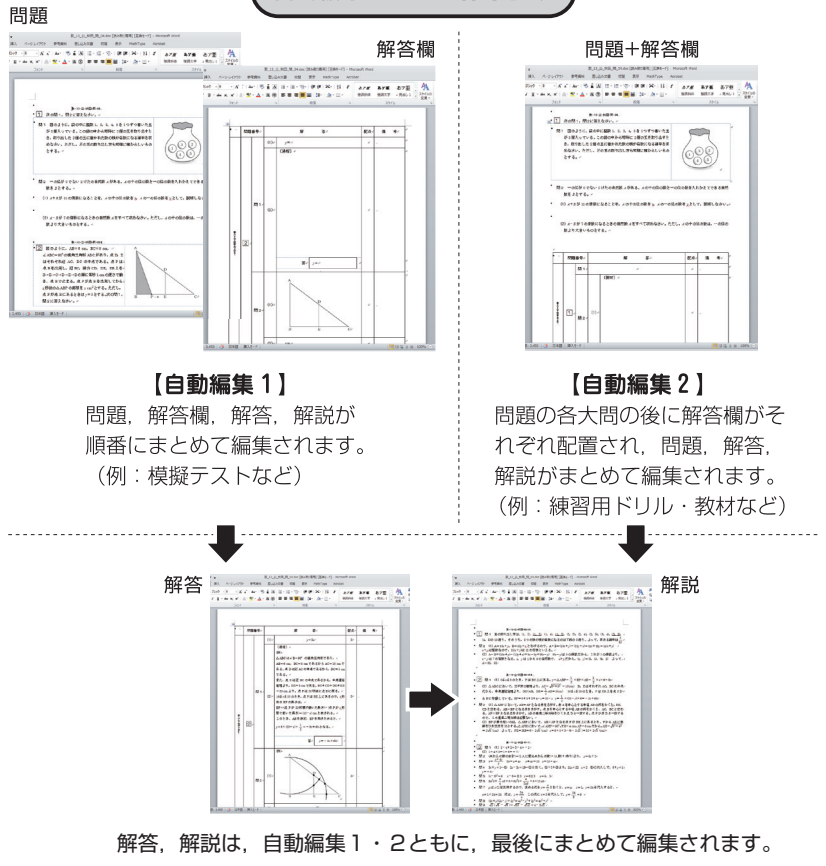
問題

解答欄

問題+解答欄

【自動編集 1】
問題，解答欄，解答，解説が順番にまとめて編集されます。
（例：模擬テストなど）

【自動編集 2】
問題の各大問の後に解答欄がそれぞれ配置され，問題，解答，解説がまとめて編集されます。
（例：練習用ドリル・教材など）

解答

解説

解答，解説は，自動編集1・2ともに，最後にまとめて編集されます。